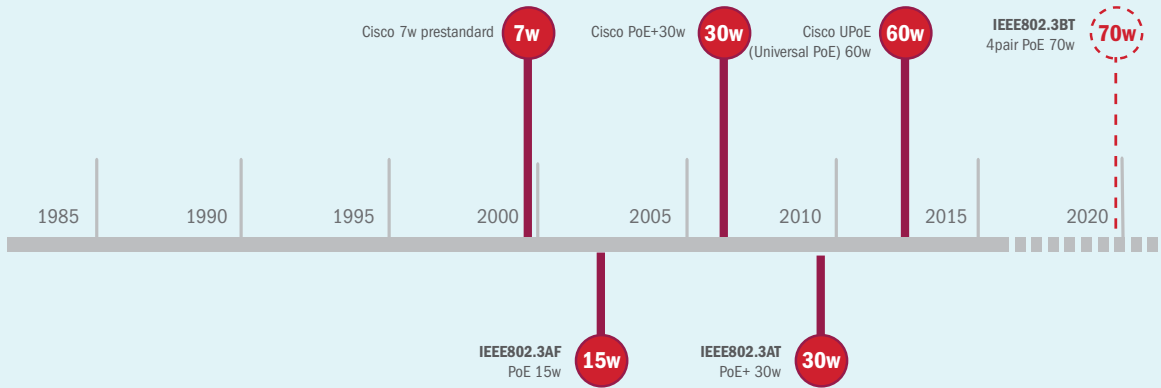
Cisco 7w prestandard 7w

Cisco PoE+30w 30w

Cisco UPoE (Universal PoE) 60w 60w

IEEE802.3BT 4pair PoE 70w 70w

1985

1990

1995

2000

2005

2010

2015

2020

IEEE802.3AF PoE 15w 15w

IEEE802.3AT PoE+ 30w 30w